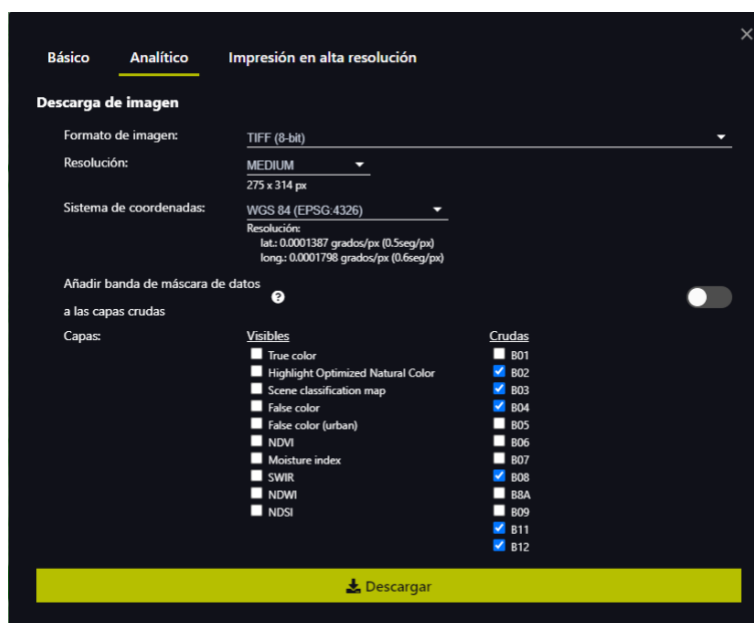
Básico Analítico Impresión en alta resolución

Descarga de imagen

Formato de imagen: TIFF (8-bit)

Resolución: MEDIUM
275 x 314 px

Sistema de coordenadas: WGS 84 (EPSG:4326)
Resolución:
lat.: 0.0001387 grados/px (0.5seg/px)
long.: 0.0001798 grados/px (0.6seg/px)

Añadir banda de máscara de datos a las capas crudas ?

Capas:

Visibles
True color
Highlight Optimized Natural Color
Scene classification map
False color
False color (urban)
NDVI
Moisture index
SWIR
NDWI
NDSI

Crudas
B01
B02
B03
B04
B05
B06
B07
B08
B8A
B09
B11
B12

Descargar